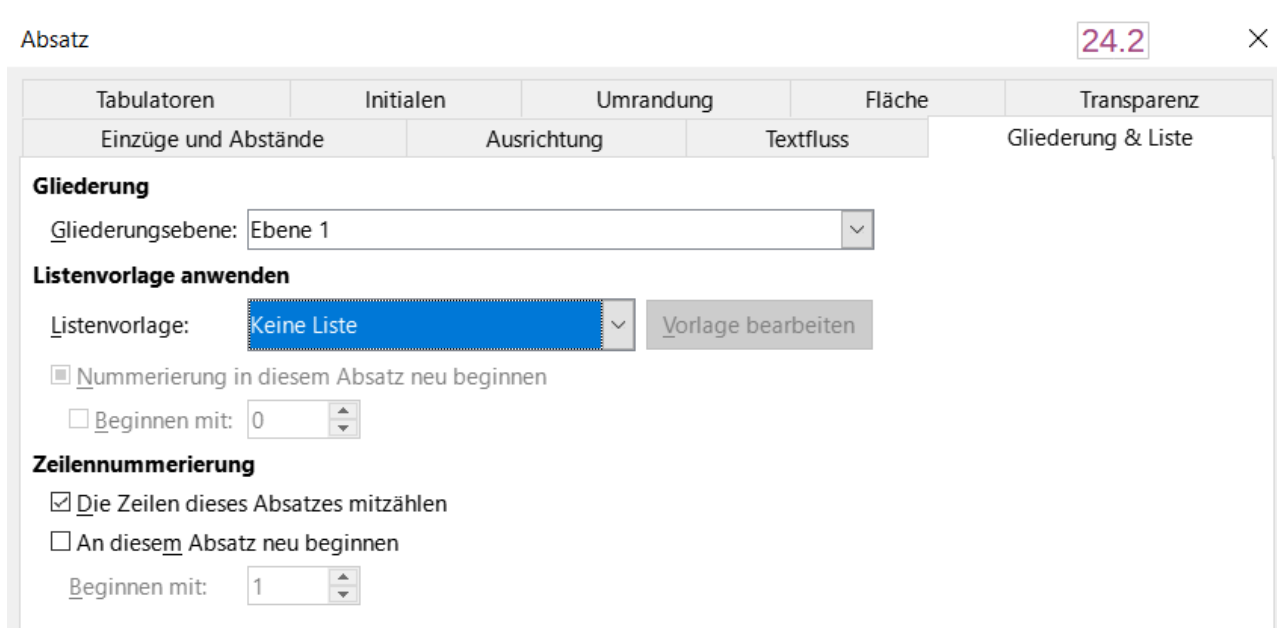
Absatz

24.2

Tabulatoren | Initialen | Umrandung | Fläche | Transparenz

Einzüge und Abstände | Ausrichtung | Textfluss | Gliederung & Liste

Gliederung

Gliederungsebene: Ebene 1

Listenvorlage anwenden

Listenvorlage: Keine Liste

Vorlage bearbeiten

Nummerierung in diesem Absatz neu beginnen

Beginnen mit: 0

Zeilennummerierung

Die Zeilen dieses Absatzes mitzählen

An diesem Absatz neu beginnen

Beginnen mit: 1